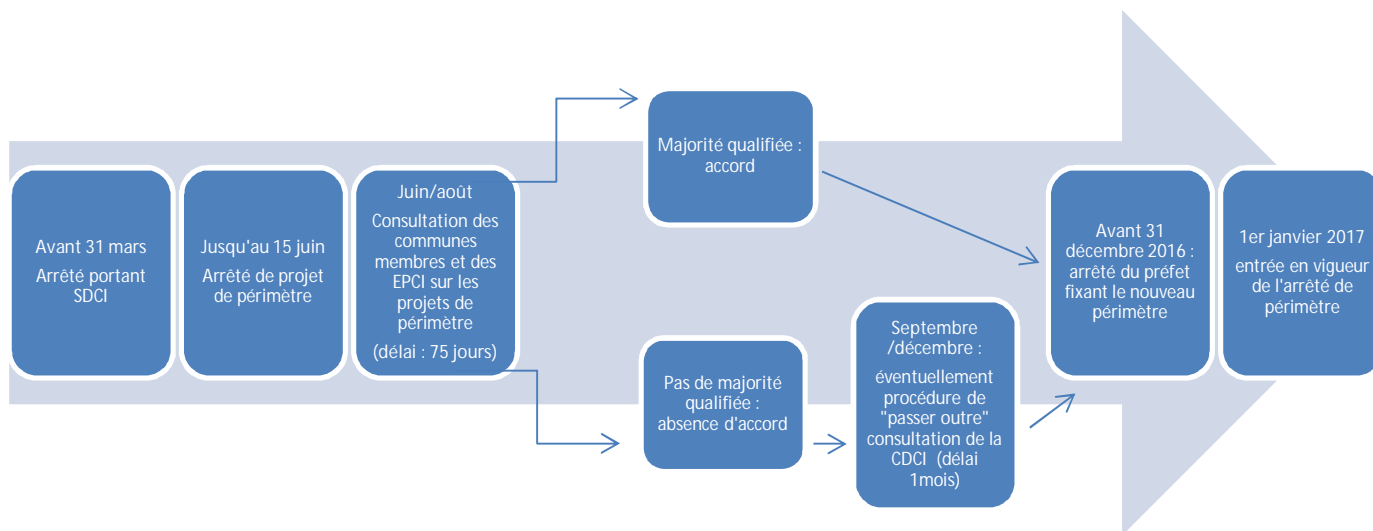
Avant 31 mars

Arrêté portant SDCI

Jusqu'au 15 juin

Arrêté de projet de périmètre

Juin/août

Consultation des communes membres et des EPCI sur les projets de périmètre

(délai : 75 jours)

Majorité qualifiée : accord

Pas de majorité qualifiée : absence d'accord

Septembre /décembre :

éventuellement procédure de "passer outre" consultation de la CDCI (délai 1mois)

Avant 31 décembre 2016 : arrêté du préfet fixant le nouveau périmètre

1er janvier 2017

entrée en vigueur de l'arrêté de périmètre